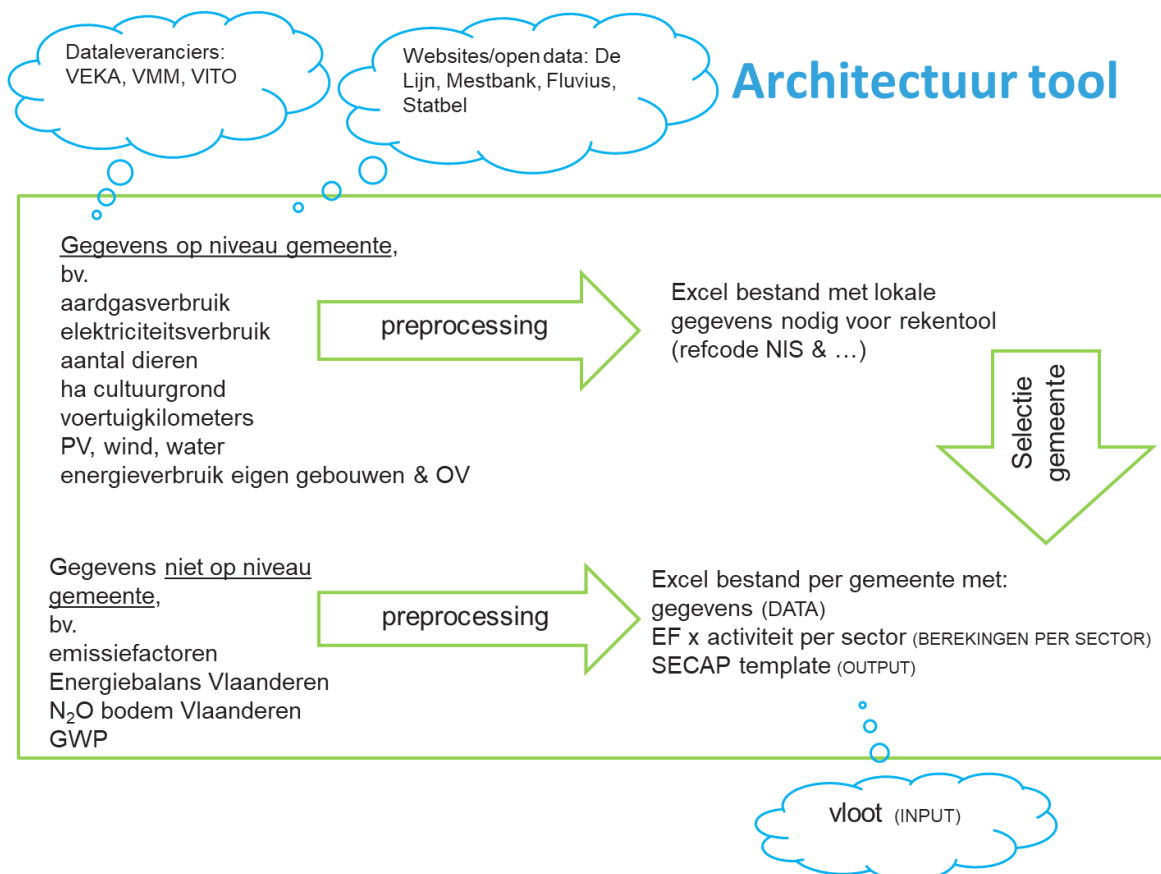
Dataleveranciers: VEKA, VMM, VITO

Websites/open data: De Lijn, Mestbank, Fluvius, Statbel

Architectuur tool

Gegevens op niveau gemeente,
bv.
aardgasverbruik
elektriciteitsverbruik
aantal dieren
ha cultuurgrond
voertuigkilometers
PV, wind, water
energieverbruik eigen gebouwen & OV

preprocessing

Excel bestand met lokale gegevens nodig voor rekentool (refcode NIS & …)

Selectie gemeente

Gegevens niet op niveau gemeente,
bv.
emissiefactoren
Energiebalans Vlaanderen
$N_2O$ bodem Vlaanderen
GWP

preprocessing

Excel bestand per gemeente met:
gegevens (DATA)
EF x activiteit per sector (BEREKINGEN PER SECTOR)
SECAP template (OUTPUT)

vloot (INPUT)